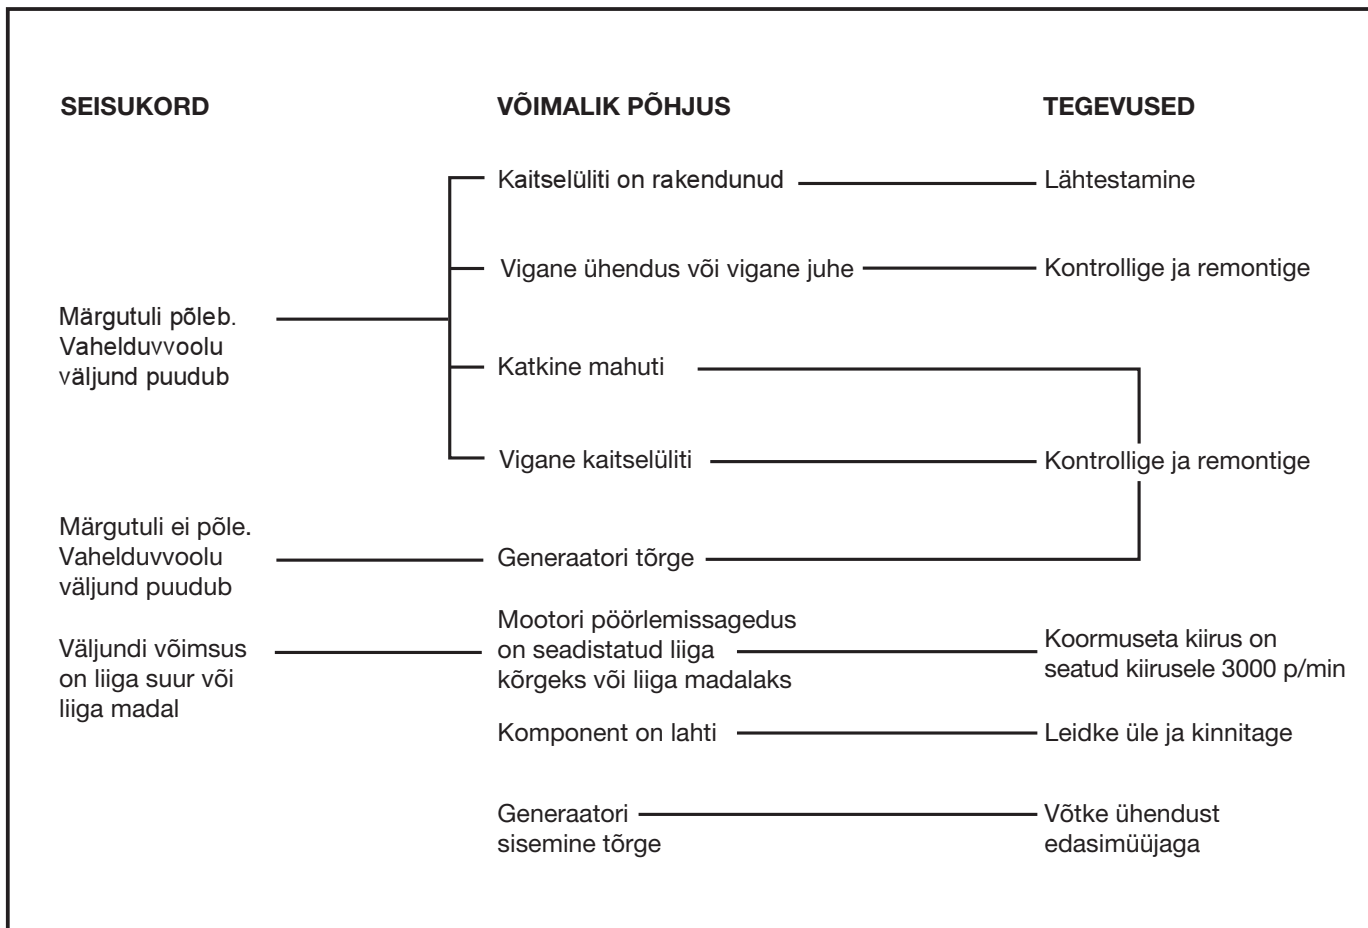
SEISUKORD

VÕIMALIK PÕHJUS

TEGEVUSED

Märgutuli põleb. Vahelduvvoolu väljund puudub

Kaitselüliti on rakendunud

Lähtestamine

Vigane ühendus või vigane juhe

Kontrollige ja remontige

Katkine mahuti

Vigane kaitselüliti

Kontrollige ja remontige

Märgutuli ei põle. Vahelduvvoolu väljund puudub

Generaatori tõrge

Väljundi võimsus on liiga suur või liiga madal

Mootori pöörlemissagedus on seadistatud liiga kõrgeks või liiga madalaks

Koormuseta kiirus on seatud kiirusele 3000 p/min

Komponent on lahti

Leidke üle ja kinnitage

Generaatori sisemine tõrge

Võtke ühendust edasimüüjaga